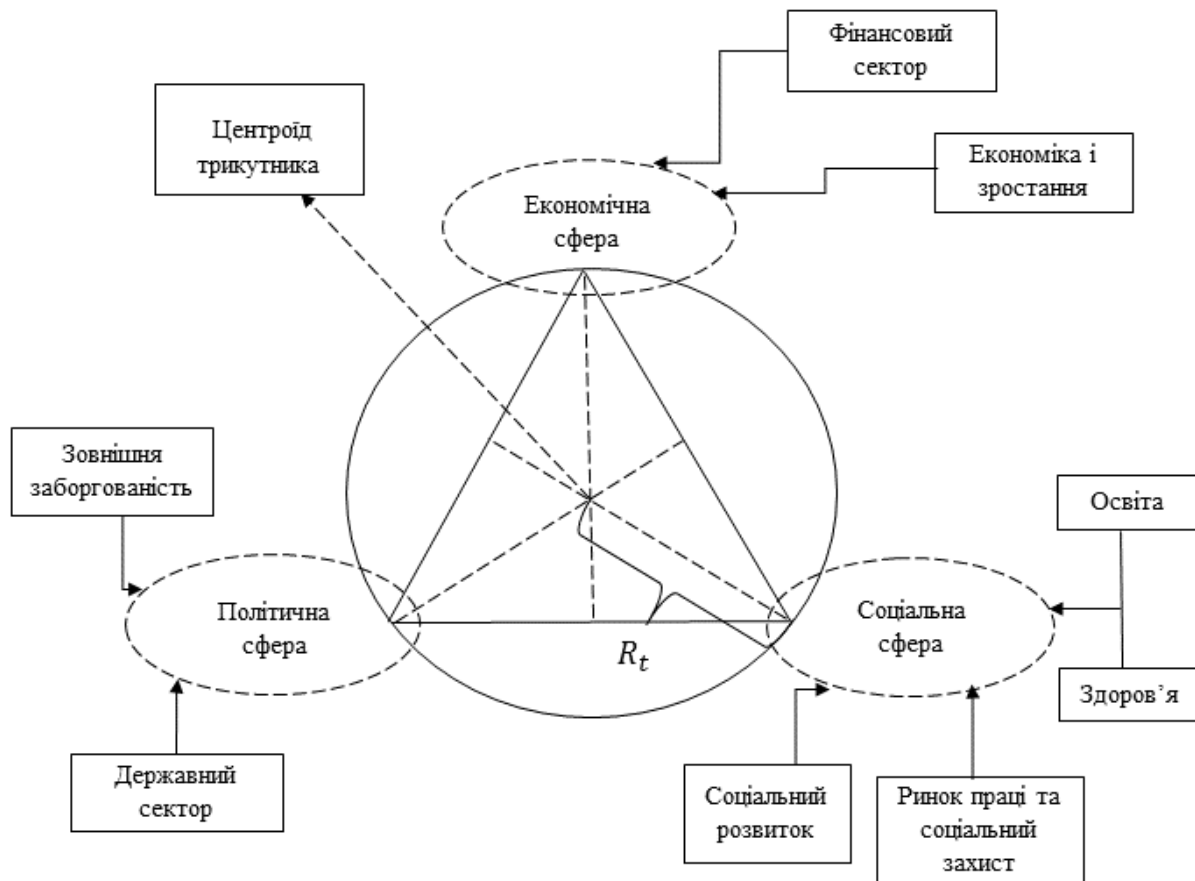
Фінансовий сектор

Центроїд трикутника

Економіка і зростання

Економічна сфера

Зовнішня заборгованість

Освіта

Політична сфера

Соціальна сфера

$R_t$

Здоров’я

Державний сектор

Соціальний розвиток

Ринок праці та соціальний захист